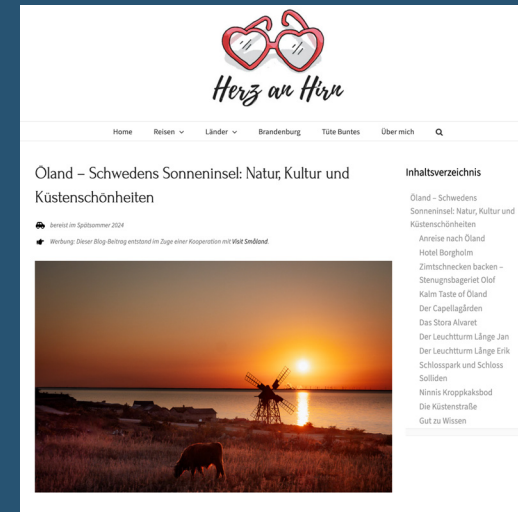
Herz an Hirn

Home Reisen Länder Brandenburg Tüte Buntes Über mich

Öland – Schwedens Sonneninsel: Natur, Kultur und Küstenschönheiten

bereist im Spätsommer 2024

Werbung: Dieser Blog-Beitrag entstand im Zuge einer Kooperation mit Visit Småland.

Inhaltsverzeichnis

Öland – Schwedens Sonneninsel: Natur, Kultur und Küstenschönheiten
Anreise nach Öland
Hotel Borgholm
Zimtschnecken backen – Stenugnsbageriet Olof
Kalm Taste of Öland
Der Capellagården
Das Stora Alvaret
Der Leuchtturm Långe Jan
Der Leuchtturm Långe Erik
Schlosspark und Schloss Solliden
Ninnis Kroppkaksbod
Die Küstenstraße
Gut zu Wissen